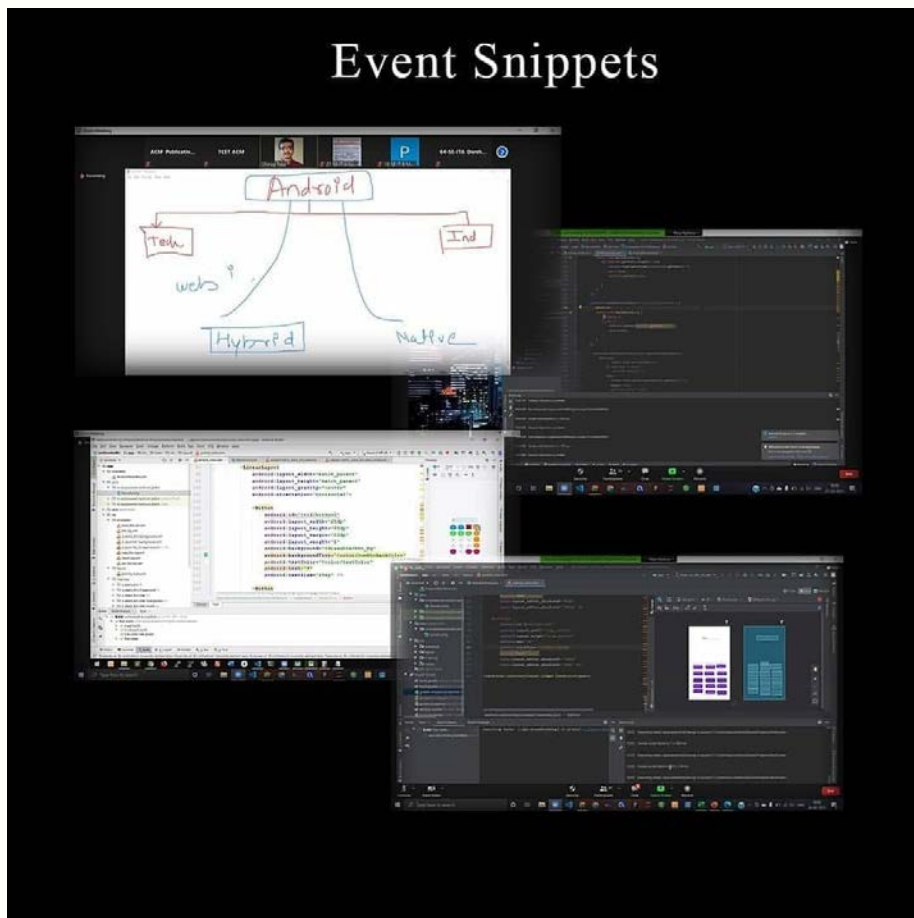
Event Snippets

ACM Publicatio...
TCET ACM
P

Android
Tech
Ind
web ?
Hybrid
Native

<LinearLayout
android:layout_width="match_parent"
android:layout_height="match_parent"
android:layout_gravity="center"
android:orientation="horizontal">

<Button
android:id="@+id/button1"
android:layout_width="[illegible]"
android:layout_height="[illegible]"
android:layout_margin="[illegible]"
android:layout_weight="1"
android:background="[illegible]"
android:backgroundTint="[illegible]"
android:textColor="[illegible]"
android:text="9"
android:textSize="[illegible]" />

<Button